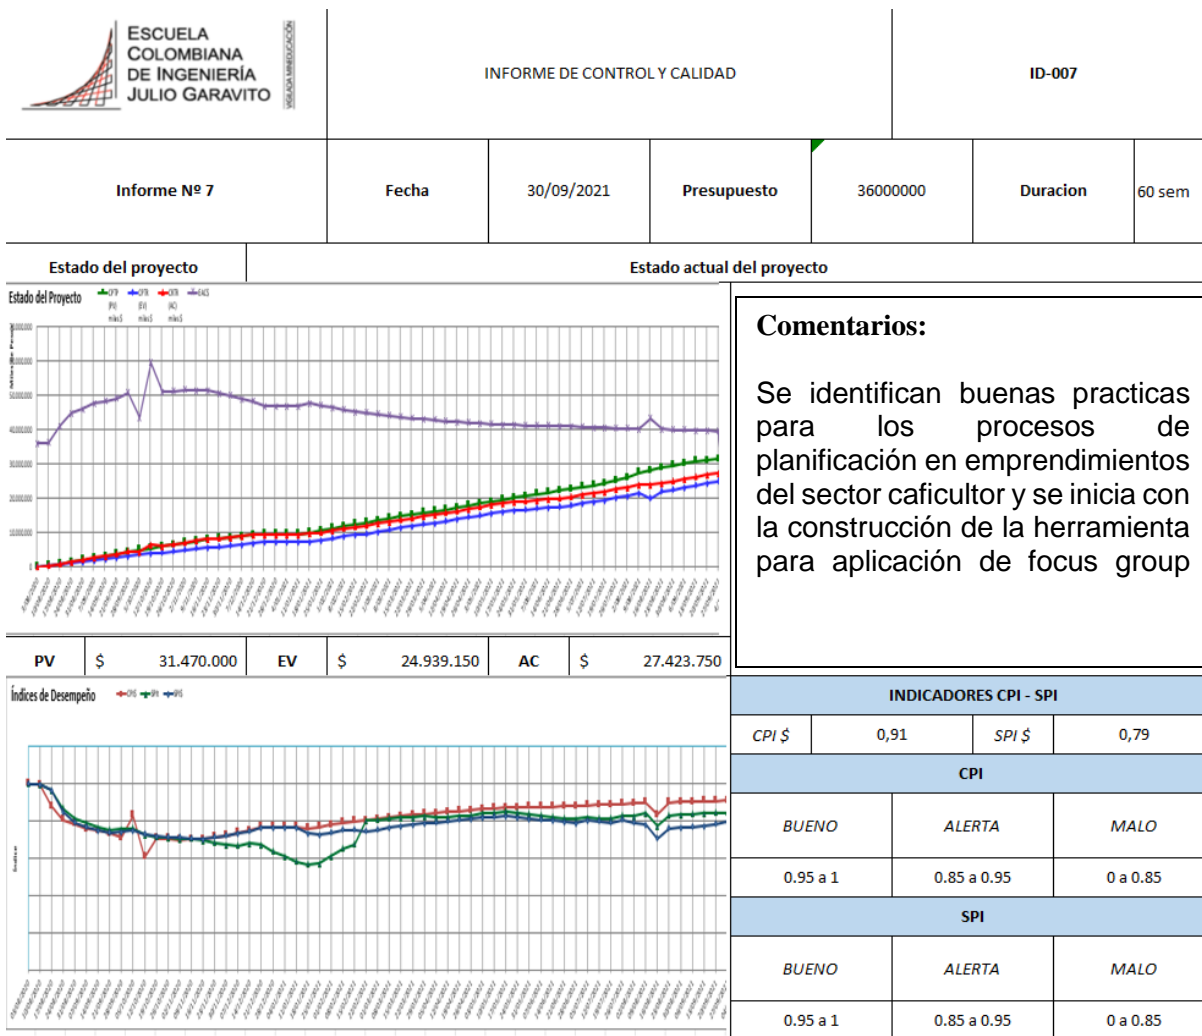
ESCUELA COLOMBIANA DE INGENIERÍA JULIO GARAVITO

VIGILADA MINEDUCACIÓN

INFORME DE CONTROL Y CALIDAD

ID-007

| Informe Nº 7 | Fecha | 30/09/2021 | Presupuesto | 36000000 | Duracion | 60 sem |
|---|---|---|---|---|---|---|

Estado del proyecto

Estado actual del proyecto

Estado del Proyecto

Comentarios:

Se identifican buenas practicas para los procesos de planificación en emprendimientos del sector caficultor y se inicia con la construcción de la herramienta para aplicación de focus group

| PV | $ | 31.470.000 | EV | $ | 24.939.150 | AC | $ | 27.423.750 |
|---|---|---|---|---|---|---|---|---|

Índices de Desempeño

INDICADORES CPI - SPI

| CPI $ | 0,91 | SPI $ | 0,79 |
|---|---|---|---|

CPI

| BUENO | ALERTA | MALO |
|---|---|---|
| 0.95 a 1 | 0.85 a 0.95 | 0 a 0.85 |

SPI

| BUENO | ALERTA | MALO |
|---|---|---|
| 0.95 a 1 | 0.85 a 0.95 | 0 a 0.85 |